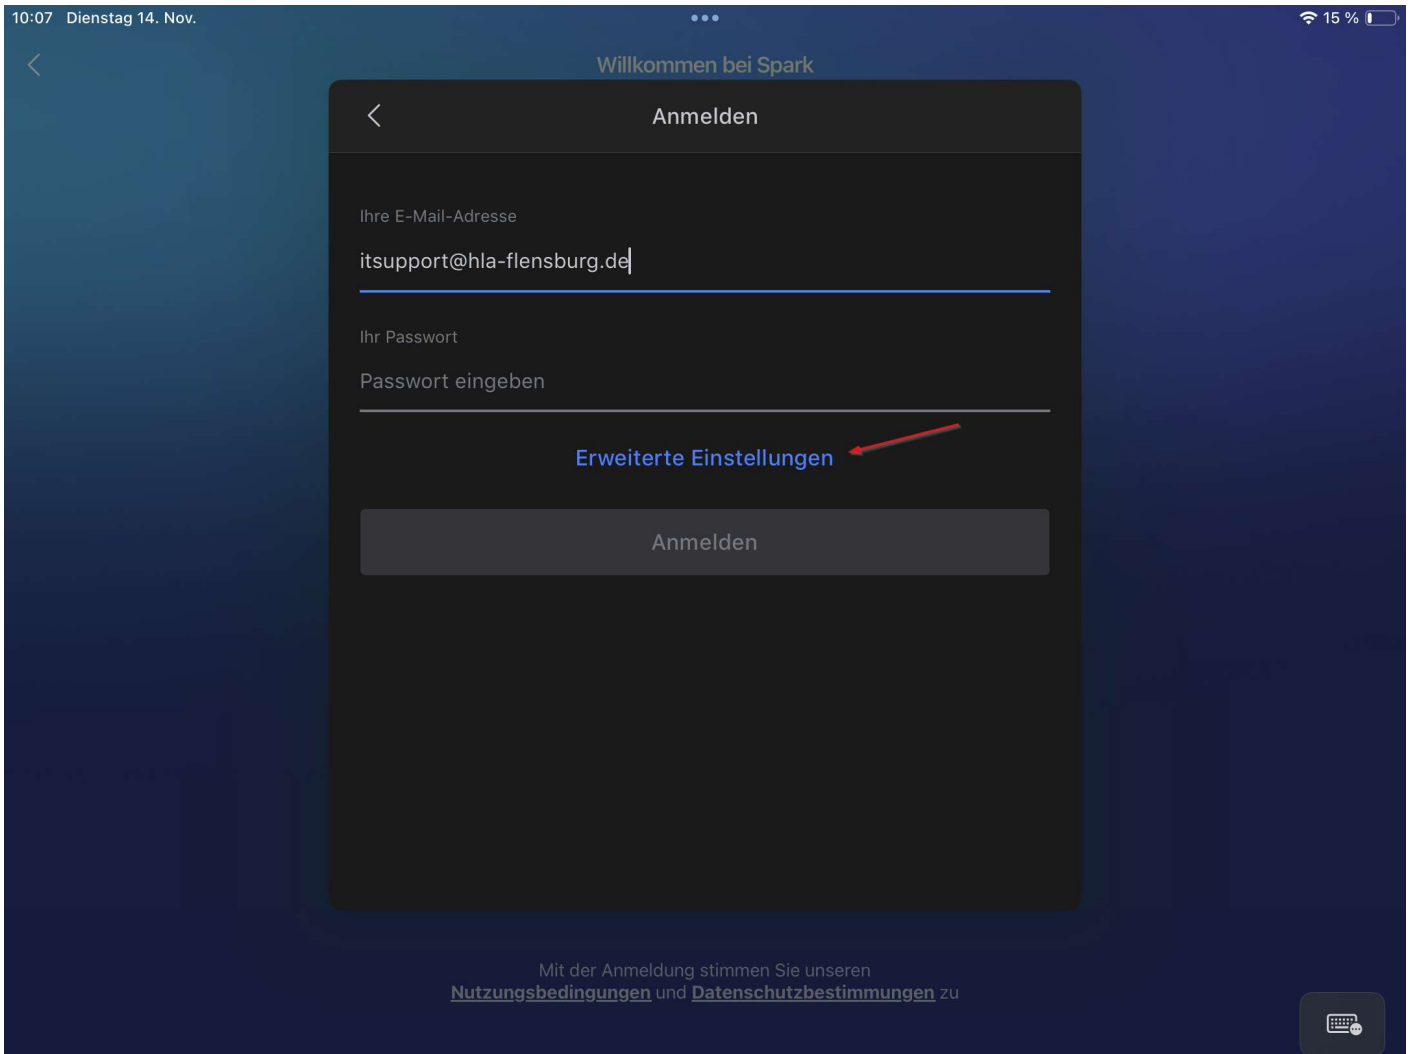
10:07 Dienstag 14. Nov.

15 %

Willkommen bei Spark

Anmelden

Ihre E-Mail-Adresse

itsupport@hla-flensburg.de

Ihr Passwort

Passwort eingeben

Erweiterte Einstellungen

Anmelden

Mit der Anmeldung stimmen Sie unseren Nutzungsbedingungen und Datenschutzbestimmungen zu